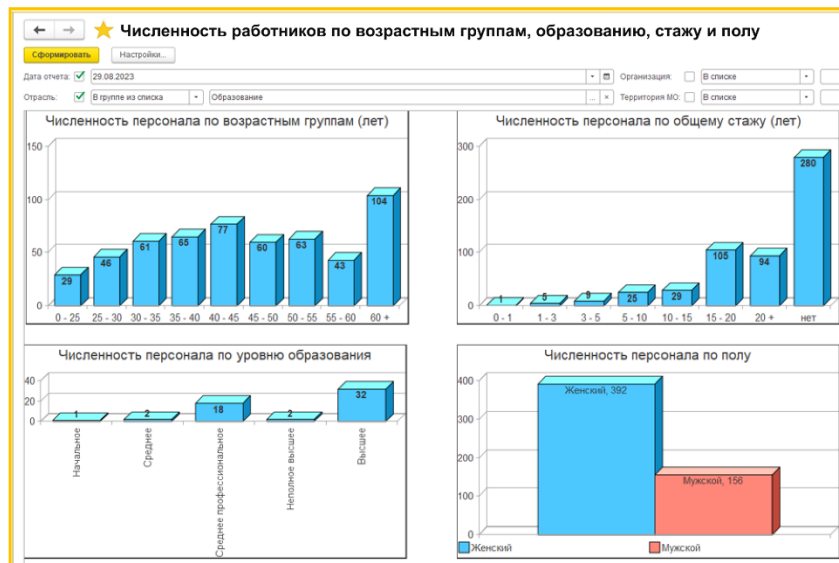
Численность работников по возрастным группам, образованию, стажу и полу

Сформировать Настройки...

Дата отчета: 29.08.2023
Организация: В списке
Отрасль: В группе из списка Образование
Территория МО: В списке

Численность персонала по возрастным группам (лет)

150
100
50
0

29 46 61 65 77 60 63 43 104

0 - 25 25 - 30 30 - 35 35 - 40 40 - 45 45 - 50 50 - 55 55 - 60 60 +

Численность персонала по общему стажу (лет)

300
200
100
0

1 5 9 25 29 105 94 280

0 - 1 1 - 3 3 - 5 5 - 10 10 - 15 15 - 20 20 + нет

Численность персонала по уровню образования

40
20
0

1 2 18 2 32

Начальное Среднее Среднее профессиональное Неполное высшее Высшее

Численность персонала по полу

400
300
200
100
0

Женский, 392
Мужской, 156

Женский Мужской